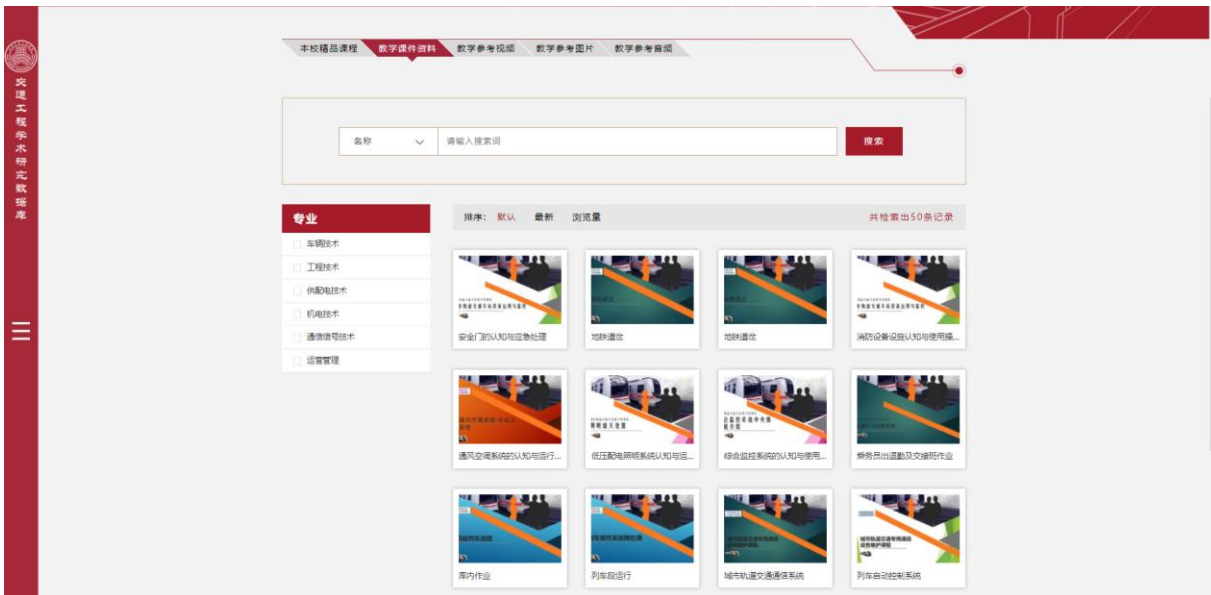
交通工程学术研究数据库

本校精品课程　教学课件资料　教学参考视频　教学参考图片　教学参考音频

名称　请输入搜索词　搜索

专业
车辆技术
工程技术
供配电技术
机电技术
通信信号技术
运营管理

排序：默认　最新　浏览量　共检索出50条记录

安全门的认知与应急处理
地铁通风
地铁通风
消防设备设施认知与使用操...
通风空调系统的认知与运行...
低压配电照明系统认知与运...
综合监控系统的认知与使用...
乘务员出退勤及交接班作业
库内作业
列车段运行
城市轨道交通通信系统
列车自动控制系统